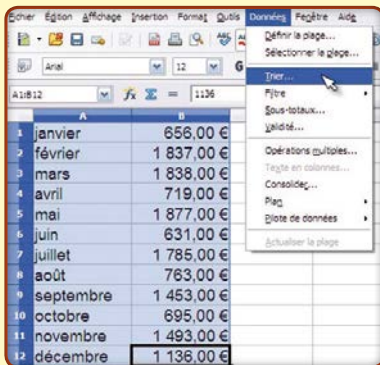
Fichier Édition Affichage Insertion Format Outils Données Fenêtre Aide

Arial 12 G

A1:B12 $f_x$ $\Sigma$ = 1136

Définir la plage...
Sélectionner la plage...
Trier...
Filtre
Sous-totaux...
Validité...
Opérations multiples...
Texte en colonnes...
Consolider...
Plan
Pilote de données
Actualiser la plage

| | A | B |
|---|---|---|
| 1 | janvier | 656,00 € |
| 2 | février | 1 837,00 € |
| 3 | mars | 1 838,00 € |
| 4 | avril | 719,00 € |
| 5 | mai | 1 877,00 € |
| 6 | juin | 631,00 € |
| 7 | juillet | 1 785,00 € |
| 8 | août | 763,00 € |
| 9 | septembre | 1 453,00 € |
| 10 | octobre | 695,00 € |
| 11 | novembre | 1 493,00 € |
| 12 | décembre | 1 136,00 € |